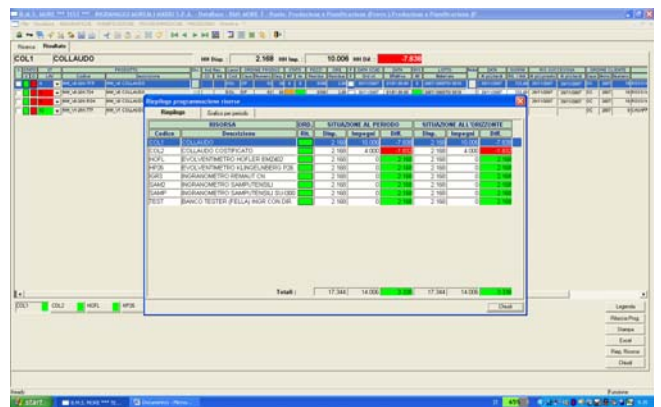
Ricerca | Risultato

COL1 | COLLAUDO | Disp.: 2.168 | Imp.: 10.006 | Diff.: -7.838

Riepilogo programmazione risorse

Riepilogo | Grafico per periodo

| Codice | Descrizione | Rit. | Disp. | Impegni | Diff. | Disp. | Impegni | Diff. |
|---|---|---|---|---|---|---|---|---|
| COL1 | COLLAUDO | | 2.168 | 10.006 | -7.838 | 2.168 | 10.006 | -7.838 |
| COL2 | COLLAUDO COSTIFICATO | | 2.168 | 4.000 | -1.832 | 2.168 | 4.000 | -1.832 |
| HOFL | EVOLVENTIMETRO HOFLER EMZ402 | | 2.168 | 0 | 2.168 | 2.168 | 0 | 2.168 |
| HP26 | EVOLVENTIMETRO KLINGELNBERG P26 | | 2.168 | 0 | 2.168 | 2.168 | 0 | 2.168 |
| IGR3 | INGRANOMETRO REMAUT CN | | 2.168 | 0 | 2.168 | 2.168 | 0 | 2.168 |
| SAMD | INGRANOMETRO SAMPUTENSILI | | 2.168 | 0 | 2.168 | 2.168 | 0 | 2.168 |
| SAMP | INGRANOMETRO SAMPUTENSILI SU 000 | | 2.168 | 0 | 2.168 | 2.168 | 0 | 2.168 |
| TEST | BANCO TESTER (FELLA) INGR.CON DIR. | | 2.168 | 0 | 2.168 | 2.168 | 0 | 2.168 |

RISORSA | SITUAZIONE AL PERIODO | SITUAZIONE ALL'ORIZZONTE

Totali : 17.344 | 14.006 | 3.338 | 17.344 | 14.006 | 3.338

Chiudi

COL1 | COL2 | HOFL | HP26

Legenda
Ricerca Prog.
Stampa
Excel
Rep. Risorse
Chiudi

Ready
start